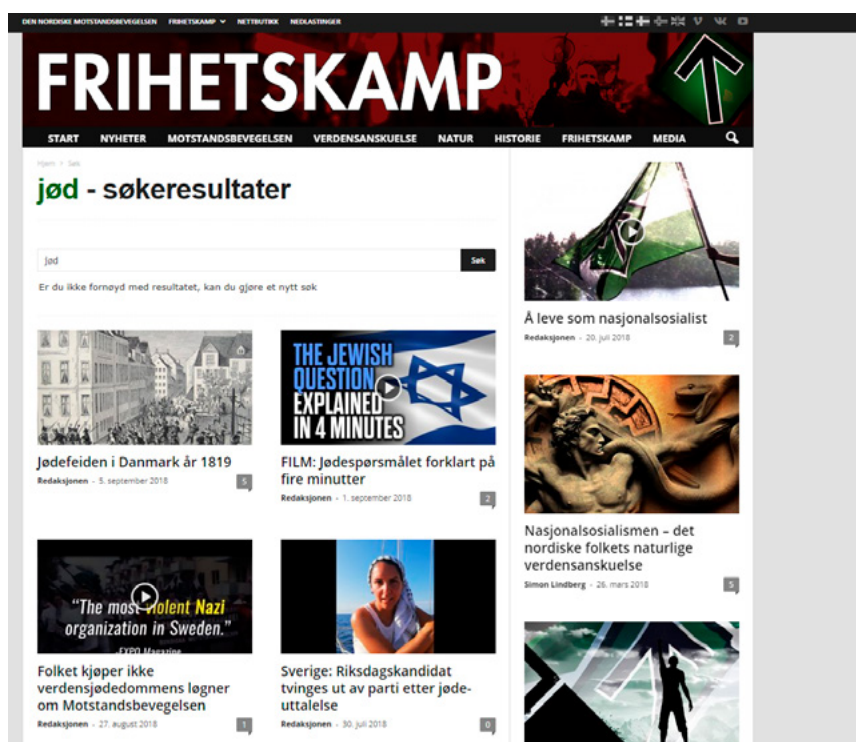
DEN NORDISKE MOTSTANDSBEVEGELSEN FRIHETSKAMP NETTBUTIKK NEDLASTINGER

FRIHETSKAMP

START NYHETER MOTSTANDSBEVEGELSEN VERDENSANSKUELSE NATUR HISTORIE FRIHETSKAMP MEDIA

Hjem > Søk

jød - søkeresultater

jød

Søk

Er du ikke fornøyd med resultatet, kan du gjøre et nytt søk

Jødefeiden i Danmark år 1819
Redaksjonen - 5. september 2018
5

THE JEWISH QUESTION EXPLAINED IN 4 MINUTES

FILM: Jødespørsmålet forklart på fire minutter
Redaksjonen - 1. september 2018
2

"The most violent Nazi organization in Sweden."
- EXPO Magazine

Folket kjøper ikke verdensjødedommens løgner om Motstandsbevegelsen
Redaksjonen - 27. august 2018
1

Sverige: Riksdagskandidat tvinges ut av parti etter jødeuttalelse
Redaksjonen - 30. juli 2018
0

Å leve som nasjonalsosialist
Redaksjonen - 20. juli 2018
2

Nasjonalsosialismen – det nordiske folkets naturlige verdensanskuelse
Simon Lindberg - 26. mars 2018
5